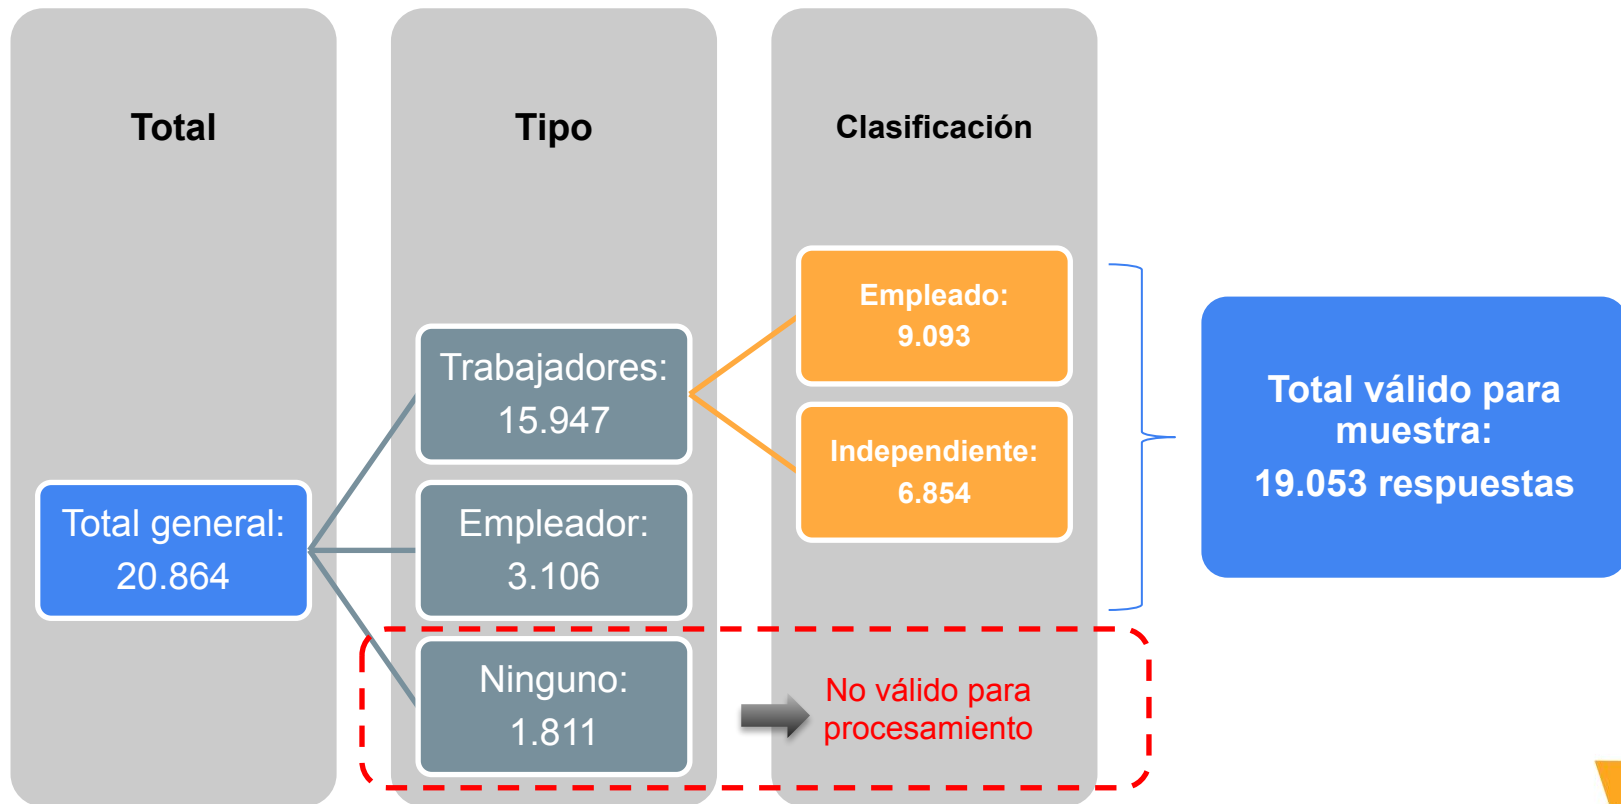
Total

Tipo

Clasificación

Total general: 20.864

Trabajadores: 15.947

Empleador: 3.106

Ninguno: 1.811

Empleado: 9.093

Independiente: 6.854

Total válido para muestra:
19.053 respuestas

No válido para procesamiento